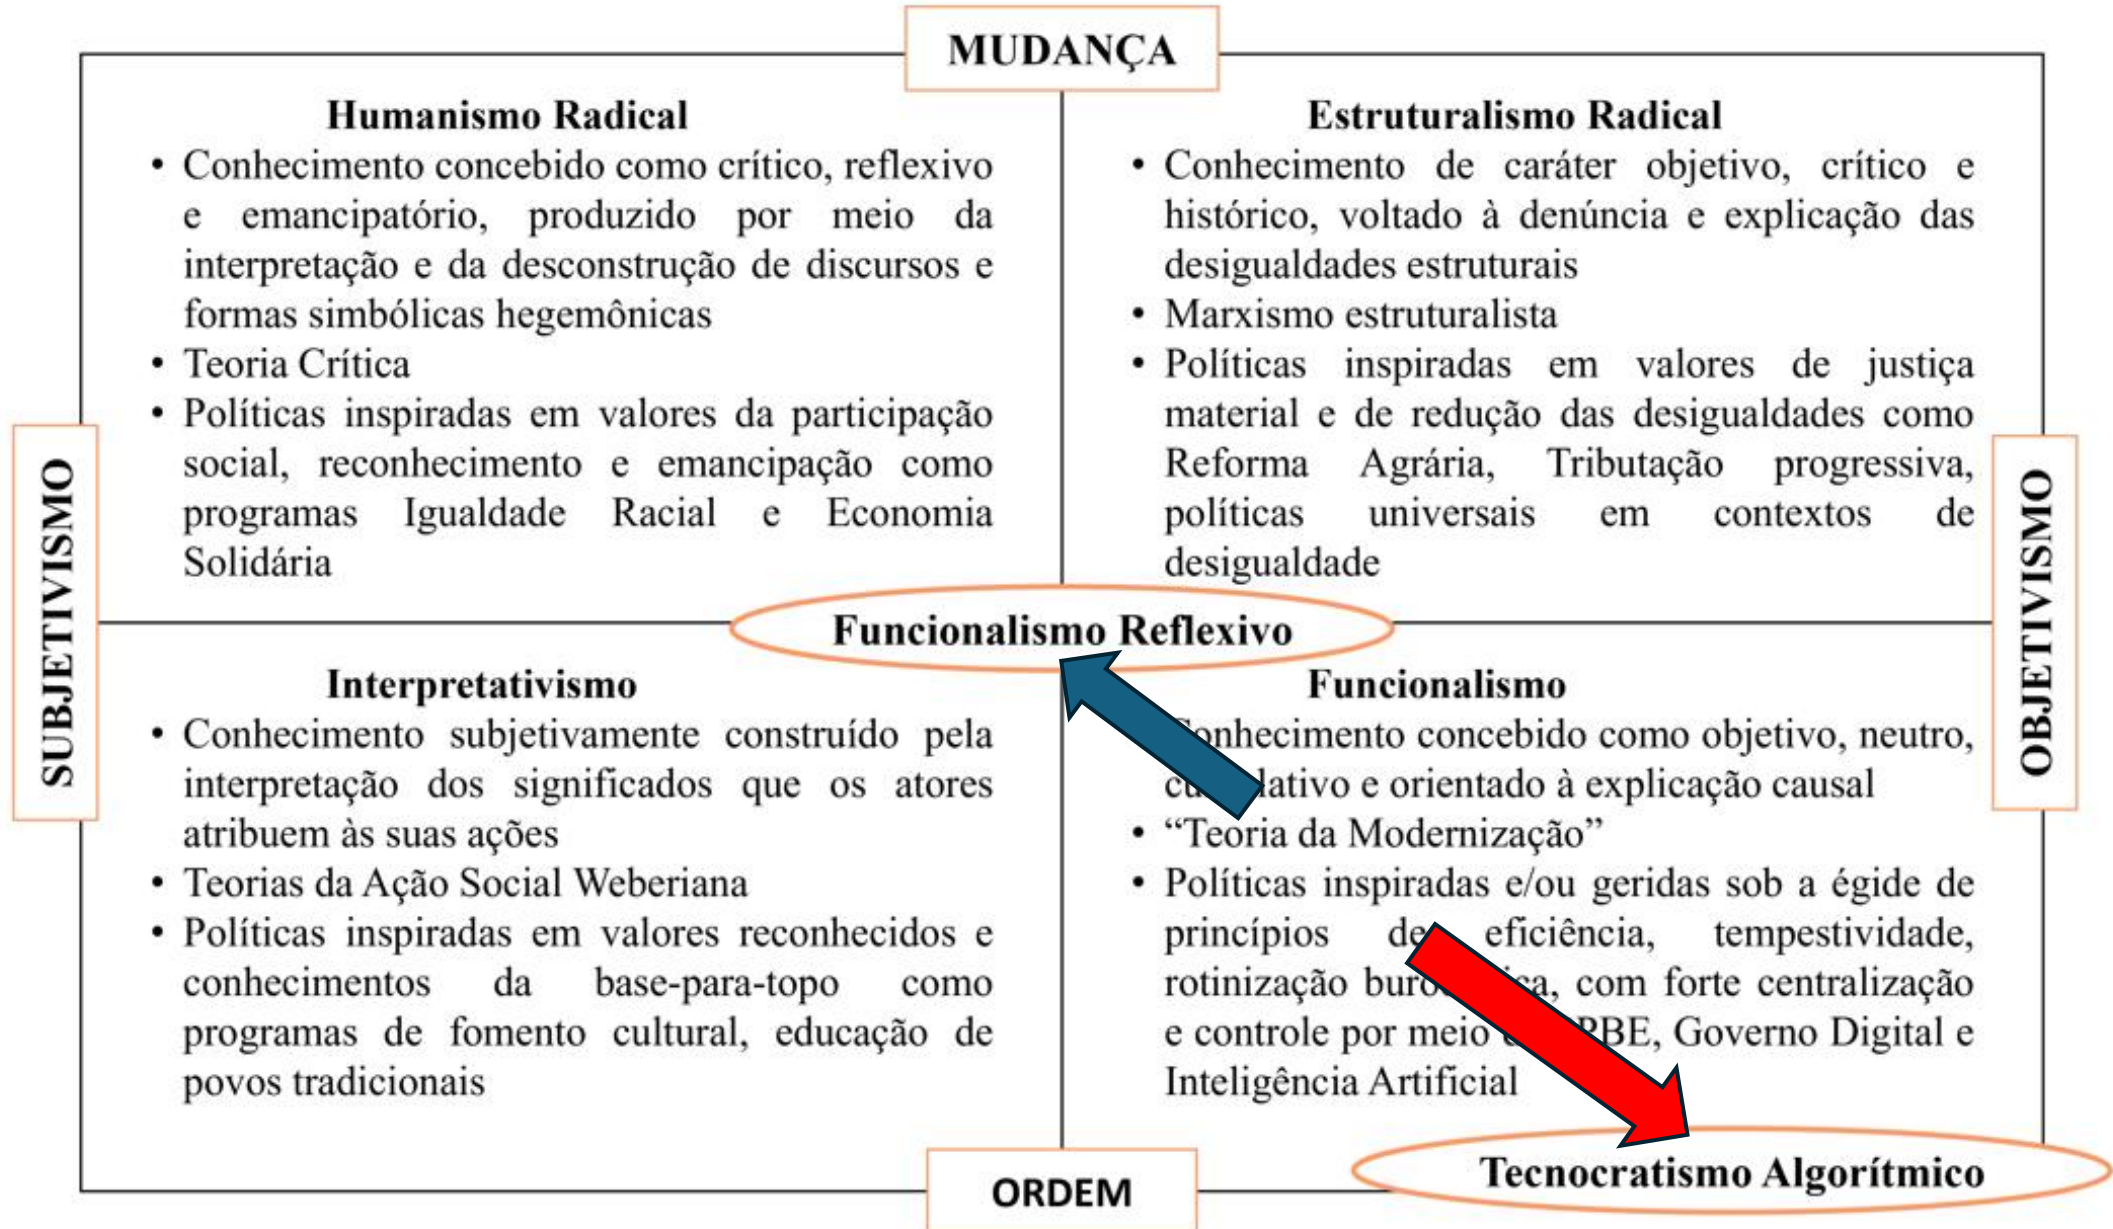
MUDANÇA

SUBJETIVISMO

OBJETIVISMO

Humanismo Radical
• Conhecimento concebido como crítico, reflexivo e emancipatório, produzido por meio da interpretação e da desconstrução de discursos e formas simbólicas hegemônicas
• Teoria Crítica
• Políticas inspiradas em valores da participação social, reconhecimento e emancipação como programas Igualdade Racial e Economia Solidária

Estruturalismo Radical
• Conhecimento de caráter objetivo, crítico e histórico, voltado à denúncia e explicação das desigualdades estruturais
• Marxismo estruturalista
• Políticas inspiradas em valores de justiça material e de redução das desigualdades como Reforma Agrária, Tributação progressiva, políticas universais em contextos de desigualdade

Funcionalismo Reflexivo

Interpretativismo
• Conhecimento subjetivamente construído pela interpretação dos significados que os atores atribuem às suas ações
• Teorias da Ação Social Weberiana
• Políticas inspiradas em valores reconhecidos e conhecimentos da base-para-topo como programas de fomento cultural, educação de povos tradicionais

Funcionalismo
• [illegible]onhecimento concebido como objetivo, neutro, cu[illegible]lativo e orientado à explicação causal
• "Teoria da Modernização"
• Políticas inspiradas e/ou geridas sob a égide de princípios de eficiência, tempestividade, rotinização buro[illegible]ica, com forte centralização e controle por meio d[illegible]PBE, Governo Digital e Inteligência Artificial

ORDEM

Tecnocratismo Algorítmico